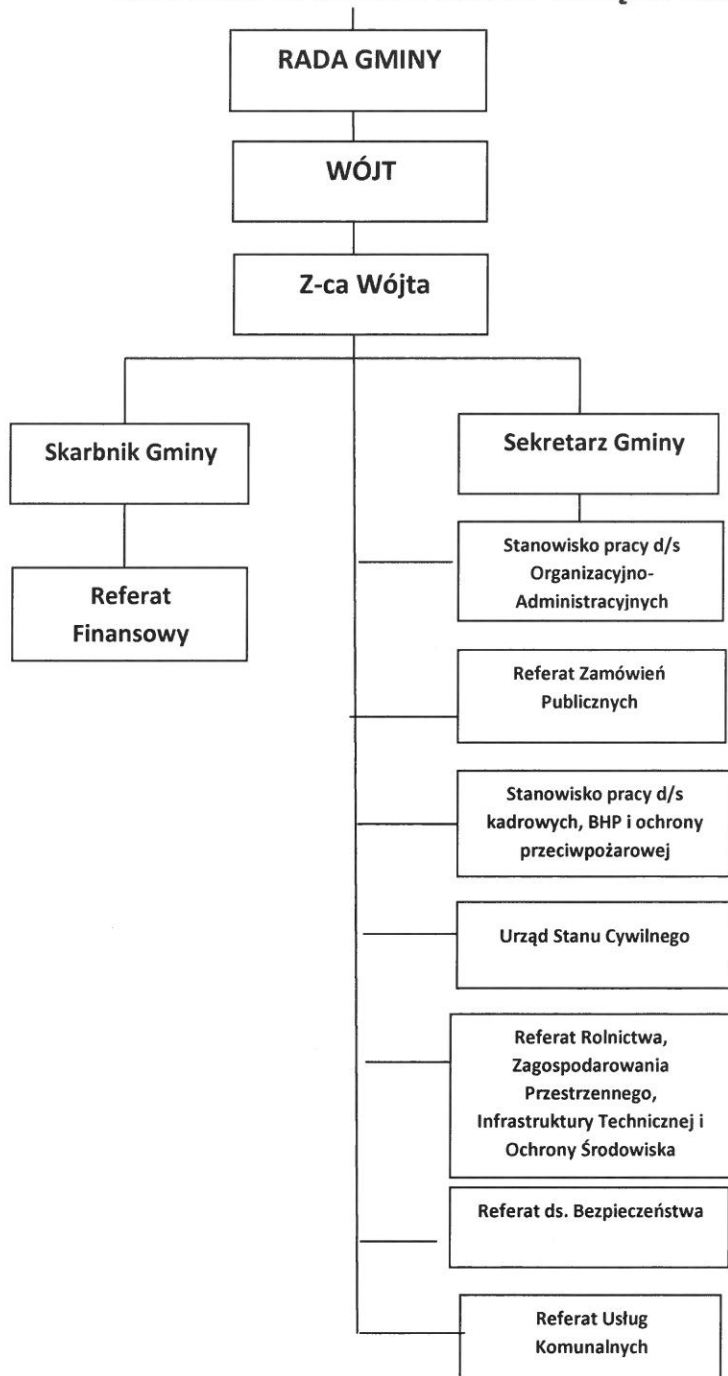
RADA GMINY

WÓJT

Z-ca Wójta

Skarbnik Gminy

Referat Finansowy

Sekretarz Gminy

Stanowisko pracy d/s Organizacyjno-Administracyjnych

Referat Zamówień Publicznych

Stanowisko pracy d/s kadrowych, BHP i ochrony przeciwpożarowej

Urząd Stanu Cywilnego

Referat Rolnictwa, Zagospodarowania Przestrzennego, Infrastruktury Technicznej i Ochrony Środowiska

Referat ds. Bezpieczeństwa

Referat Usług Komunalnych